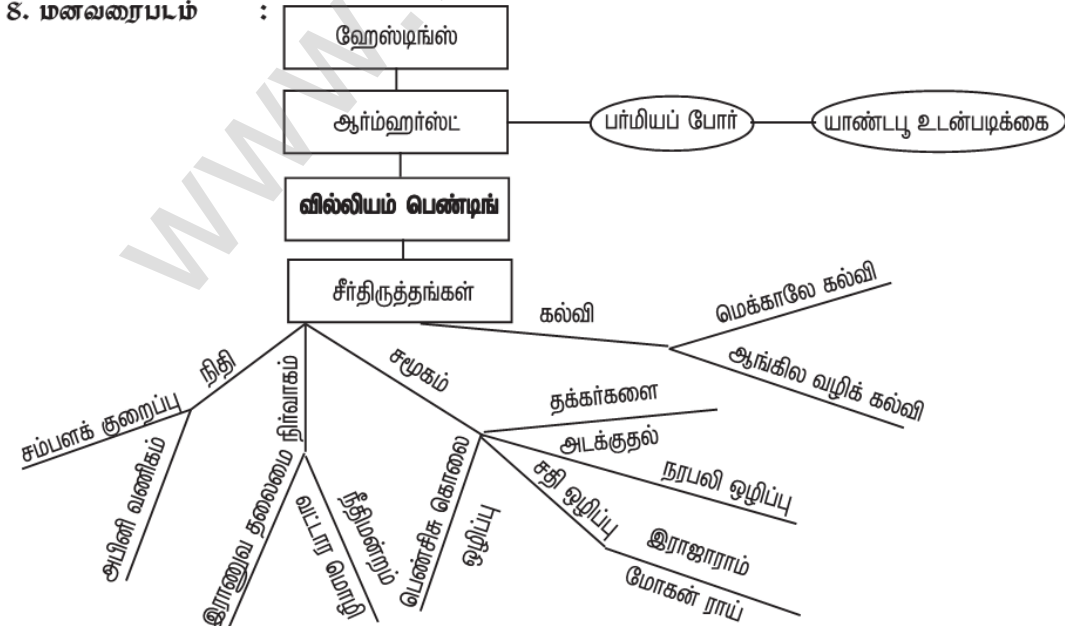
8. மனவரைபடம் :

ஹேஸ்டிங்ஸ்

ஆர்ம்ஹர்ஸ்ட்

பர்மியப் போர்

யாண்டபூ உடன்படிக்கை

வில்லியம் பெண்டிங்

சீர்திருத்தங்கள்

கல்வி

மெக்காலே கல்வி

ஆங்கில வழிக் கல்வி

நிதி

சம்பளக் குறைப்பு

அபினி வணிகம்

நிர்வாகம்

இராணுவ தலைமை

வட்டார மொழி

நீதிமன்றம்

சமூகம்

தக்கர்களை

அடக்குதல்

நரபலி ஒழிப்பு

பெண்சிசு கொலை

ஒழிப்பு

சதி ஒழிப்பு

இராஜாராம்

மோகன் ராய்

www.